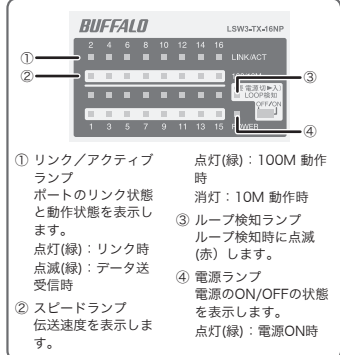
BUFFALO LSW3-TX-16NP

2 4 6 8 10 12 14 16

①

LINK/ACT

②

③

電源切➡入
LOOP検知

OFF/ON

1 3 5 7 9 11 13 15 POWER

④

① リンク／アクティブランプ
ポートのリンク状態と動作状態を表示します。
点灯(緑)：リンク時
点滅(緑)：データ送受信時

② スピードランプ
伝送速度を表示します。
点灯(緑)：100M 動作時
消灯：10M 動作時

③ ループ検知ランプ
ループ検知時に点滅(赤）します。

④ 電源ランプ
電源のON/OFFの状態を表示します。
点灯(緑)：電源ON時